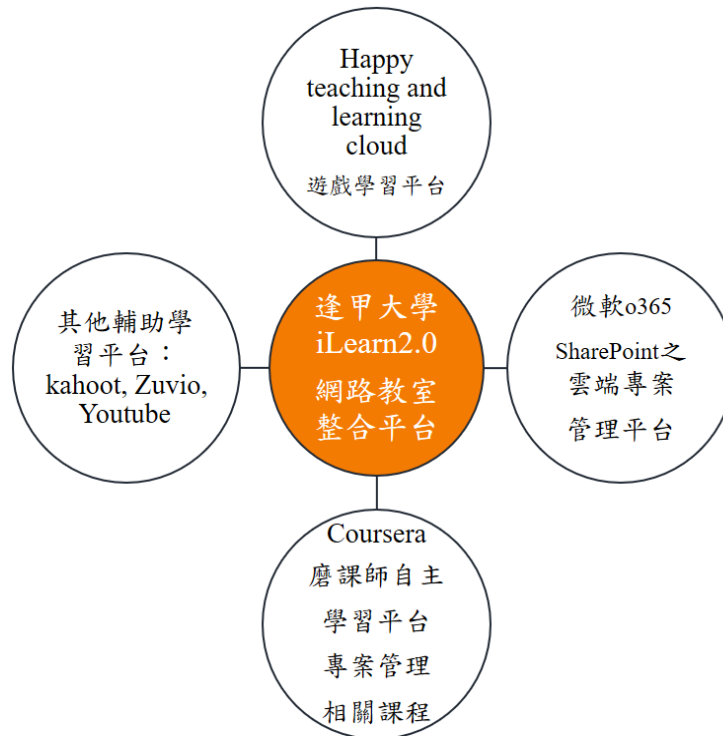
Happy teaching and learning cloud
遊戲學習平台

其他輔助學習平台：kahoot, Zuvio, Youtube

逢甲大學 iLearn2.0 網路教室整合平台

微軟o365 SharePoint之雲端專案管理平台

Coursera
磨課師自主學習平台
專案管理相關課程